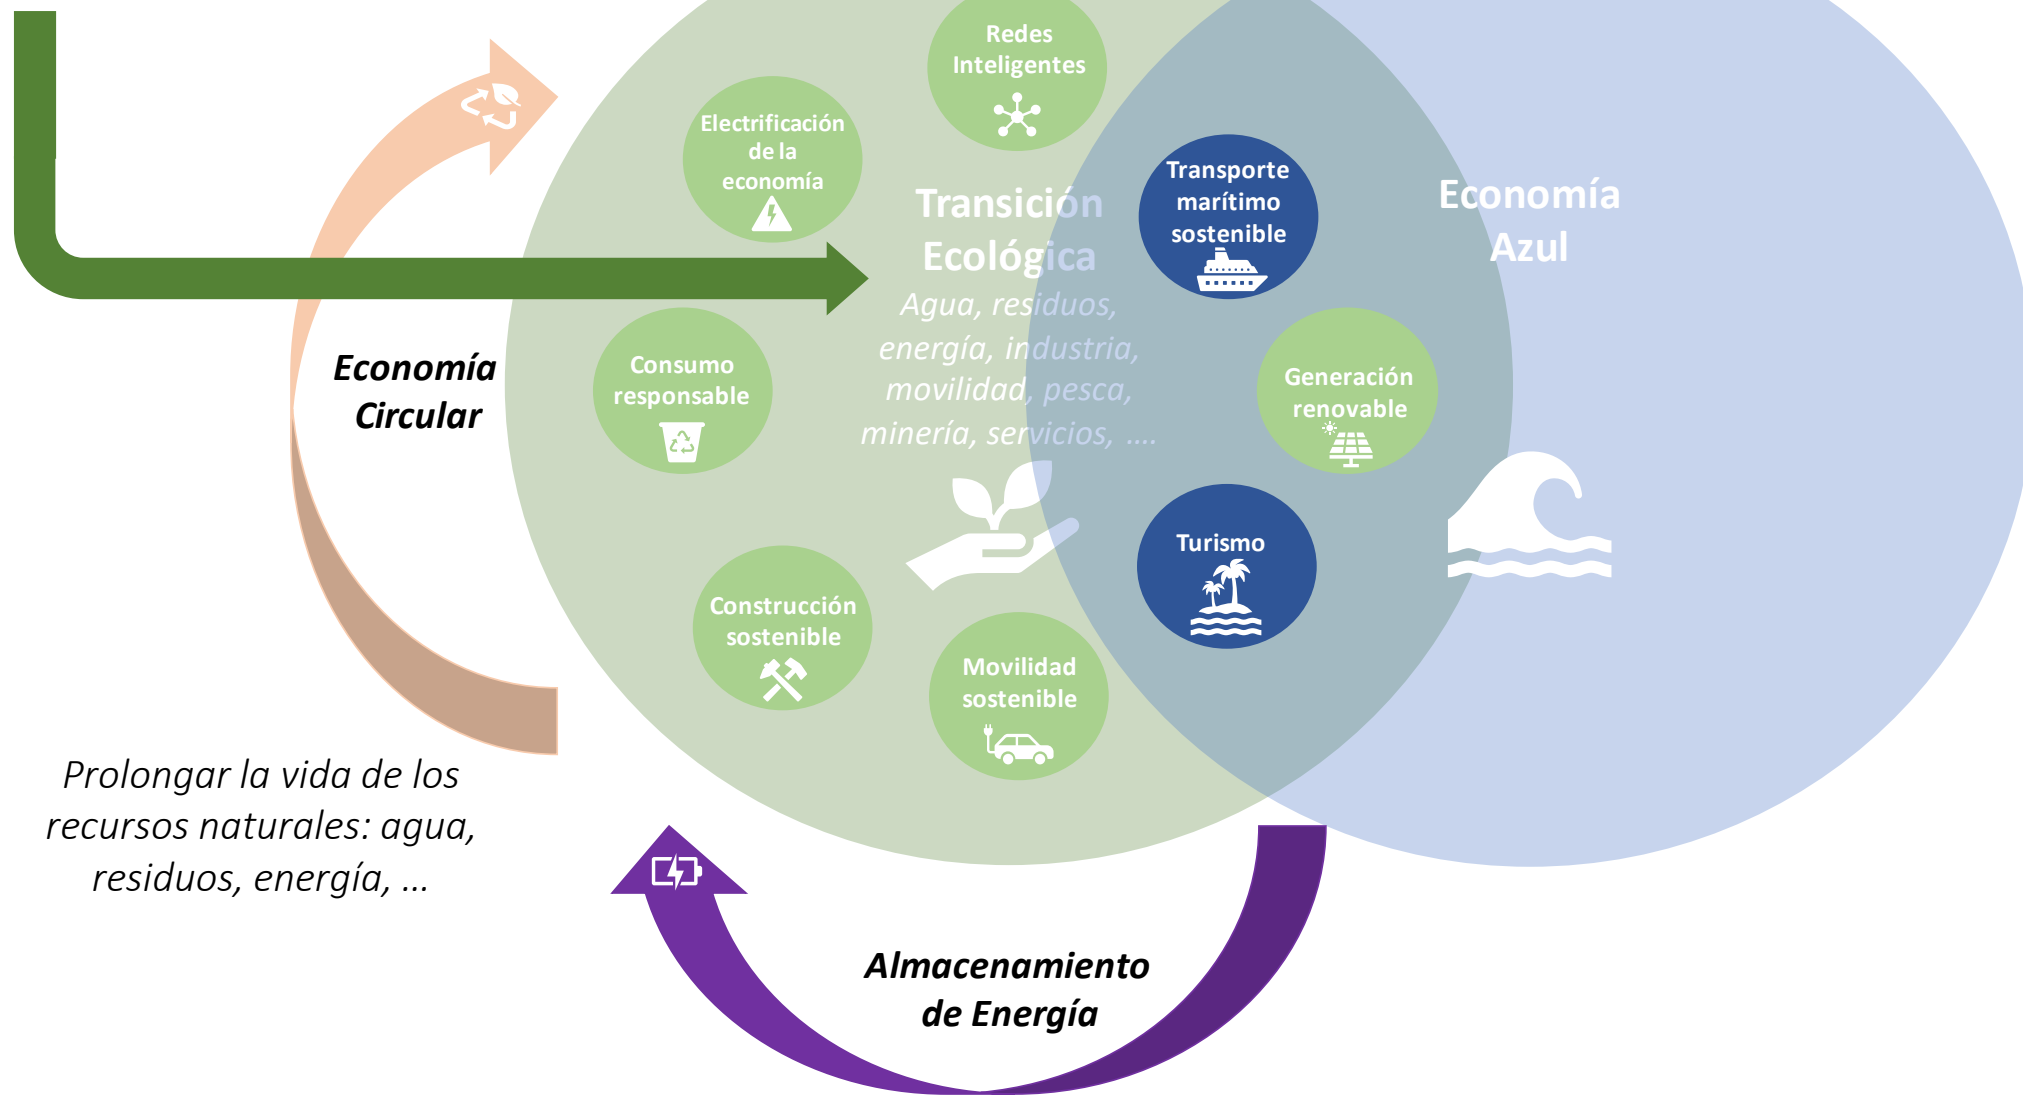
Redes Inteligentes

Electrificación de la economía

Transición Ecológica

Agua, residuos, energía, industria, movilidad, pesca, minería, servicios, ….

Transporte marítimo sostenible

Economía Azul

Economía Circular

Consumo responsable

Generación renovable

Turismo

Construcción sostenible

Movilidad sostenible

Prolongar la vida de los recursos naturales: agua, residuos, energía, …

Almacenamiento de Energía